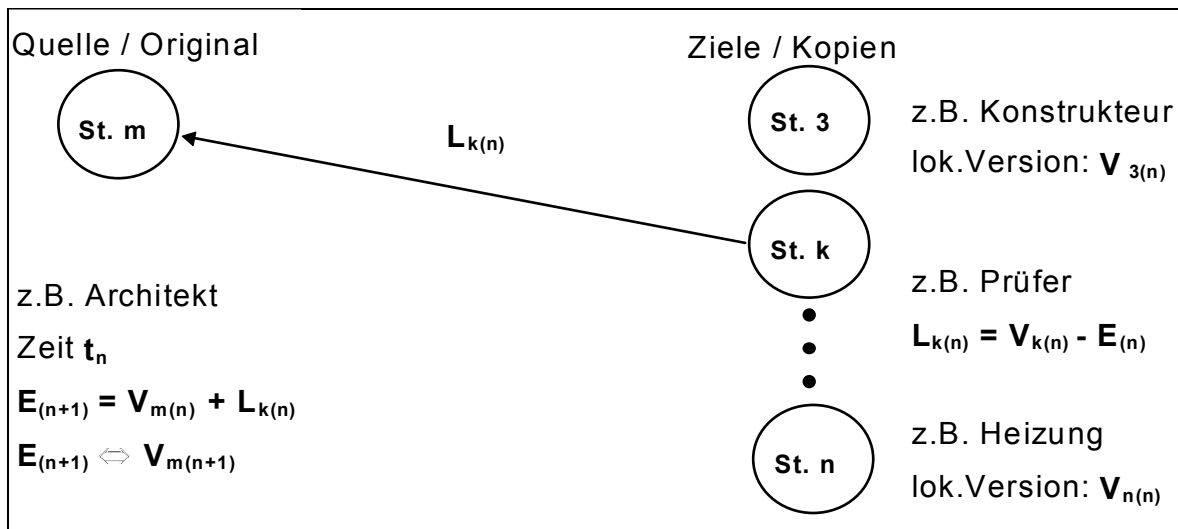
Quelle / Original

St. m

$L_{k(n)}$

Ziele / Kopien

St. 3

z.B. Konstrukteur

lok.Version: $V_{3(n)}$

St. k

z.B. Prüfer

$L_{k(n)} = V_{k(n)} - E_{(n)}$

St. n

z.B. Heizung

lok.Version: $V_{n(n)}$

z.B. Architekt

Zeit $t_n$

$E_{(n+1)} = V_{m(n)} + L_{k(n)}$

$E_{(n+1)} \Leftrightarrow V_{m(n+1)}$